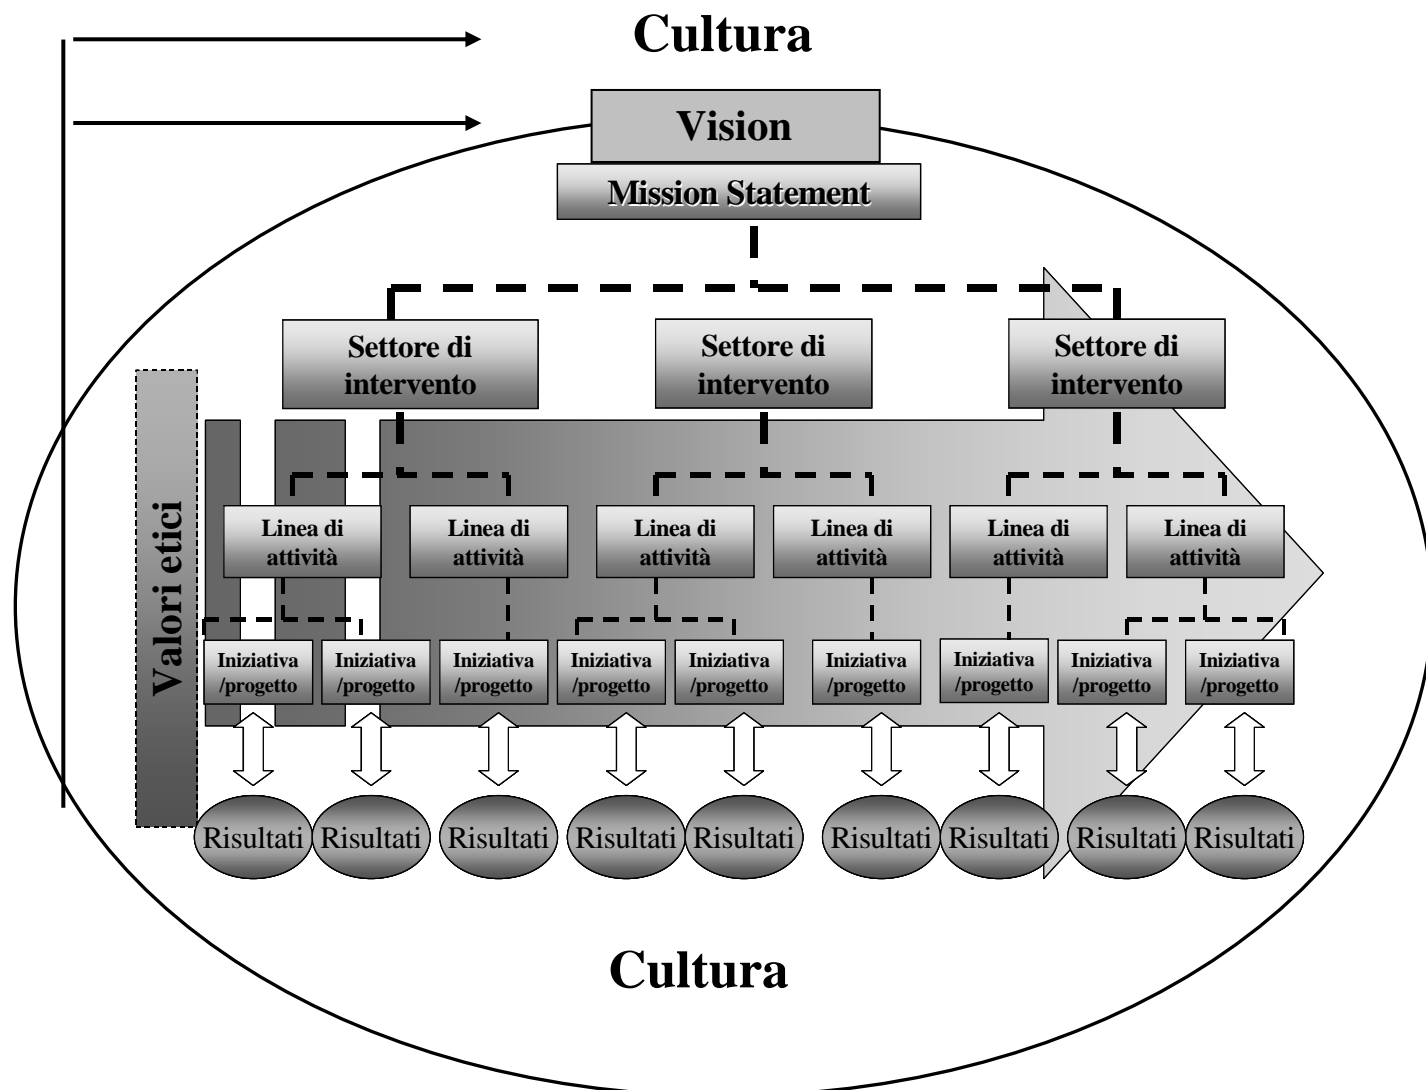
Cultura

Vision

Mission Statement

Settore di intervento

Settore di intervento

Settore di intervento

Valori etici

Linea di attività

Linea di attività

Linea di attività

Linea di attività

Linea di attività

Linea di attività

Iniziativa /progetto

Iniziativa /progetto

Iniziativa /progetto

Iniziativa /progetto

Iniziativa /progetto

Iniziativa /progetto

Iniziativa /progetto

Iniziativa /progetto

Iniziativa /progetto

Risultati

Risultati

Risultati

Risultati

Risultati

Risultati

Risultati

Risultati

Risultati

Cultura